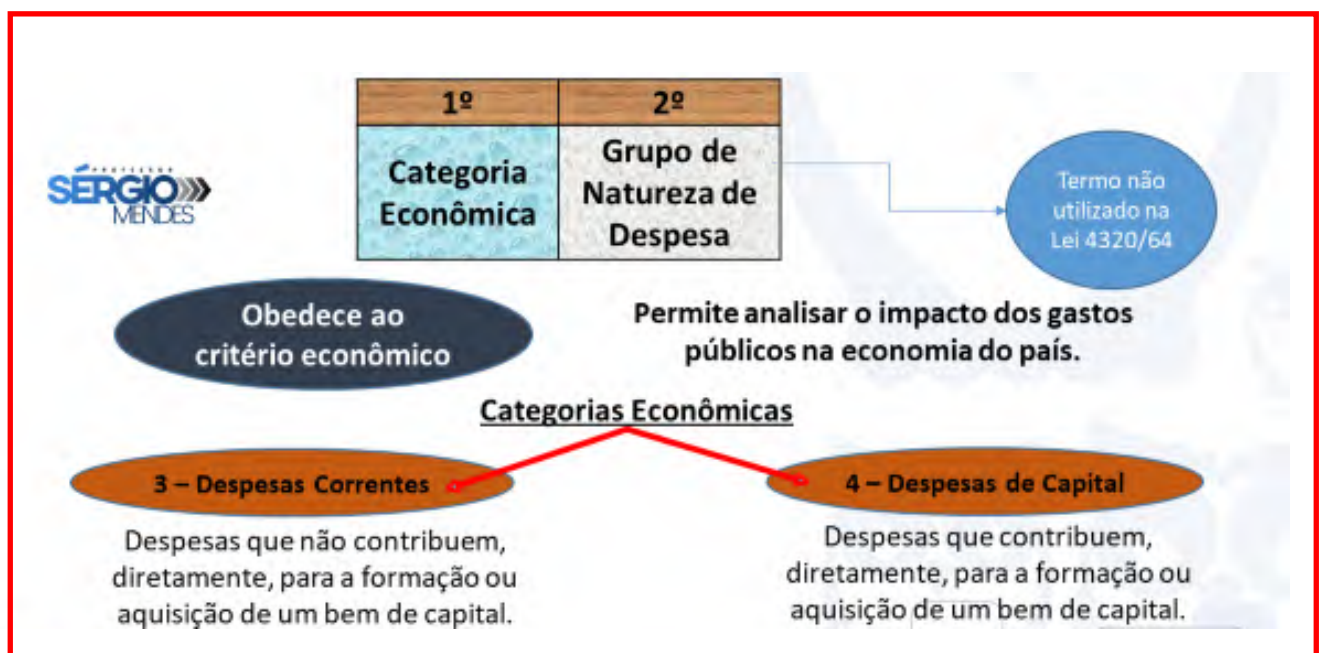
| 1º | 2º |
|---|---|
| Categoria Econômica | Grupo de Natureza de Despesa |

PROFESSOR SÉRGIO MENDES

Termo não utilizado na Lei 4320/64

Obedece ao critério econômico

Permite analisar o impacto dos gastos públicos na economia do país.

Categorias Econômicas

3 – Despesas Correntes

Despesas que não contribuem, diretamente, para a formação ou aquisição de um bem de capital.

4 – Despesas de Capital

Despesas que contribuem, diretamente, para a formação ou aquisição de um bem de capital.